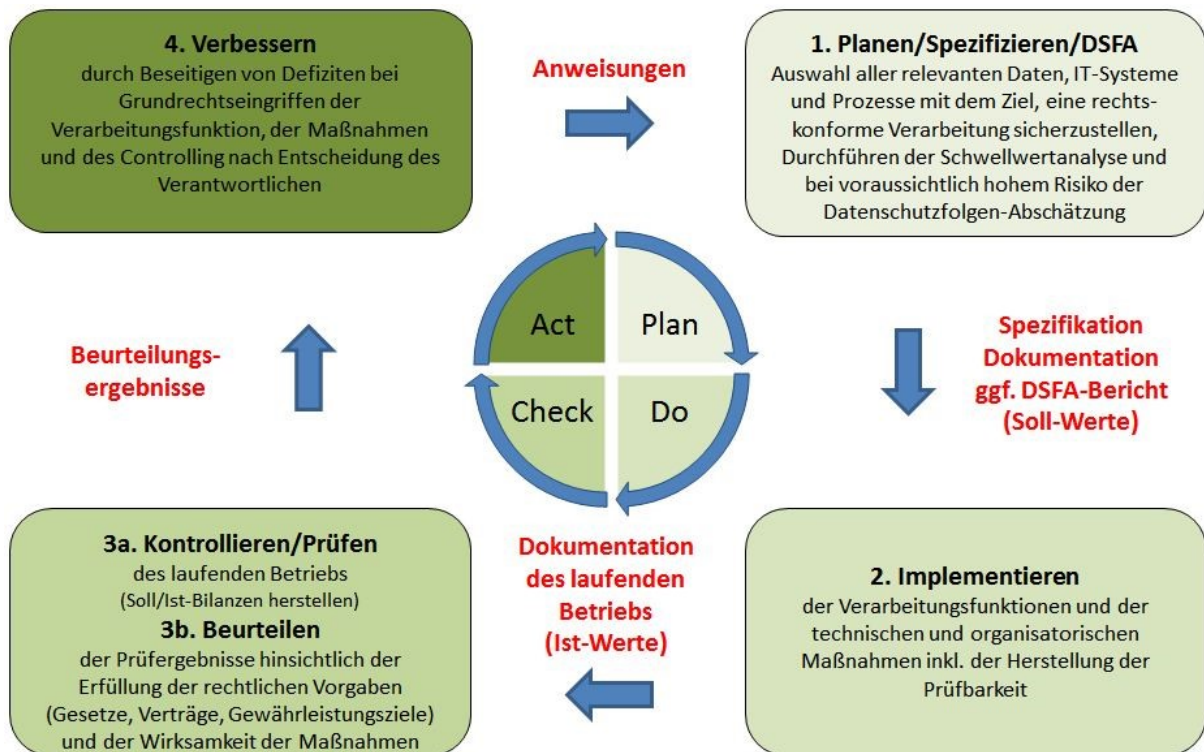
4. Verbessern
durch Beseitigen von Defiziten bei Grundrechtseingriffen der Verarbeitungsfunktion, der Maßnahmen und des Controlling nach Entscheidung des Verantwortlichen

Anweisungen

1. Planen/Spezifizieren/DSFA
Auswahl aller relevanten Daten, IT-Systeme und Prozesse mit dem Ziel, eine rechtskonforme Verarbeitung sicherzustellen, Durchführen der Schwellwertanalyse und bei voraussichtlich hohem Risiko der Datenschutzfolgen-Abschätzung

Beurteilungsergebnisse

Act

Plan

Check

Do

Spezifikation
Dokumentation
ggf. DSFA-Bericht
(Soll-Werte)

3a. Kontrollieren/Prüfen
des laufenden Betriebs
(Soll/Ist-Bilanzen herstellen)
3b. Beurteilen
der Prüfergebnisse hinsichtlich der Erfüllung der rechtlichen Vorgaben (Gesetze, Verträge, Gewährleistungsziele) und der Wirksamkeit der Maßnahmen

Dokumentation
des laufenden
Betriebs
(Ist-Werte)

2. Implementieren
der Verarbeitungsfunktionen und der technischen und organisatorischen Maßnahmen inkl. der Herstellung der Prüfbarkeit